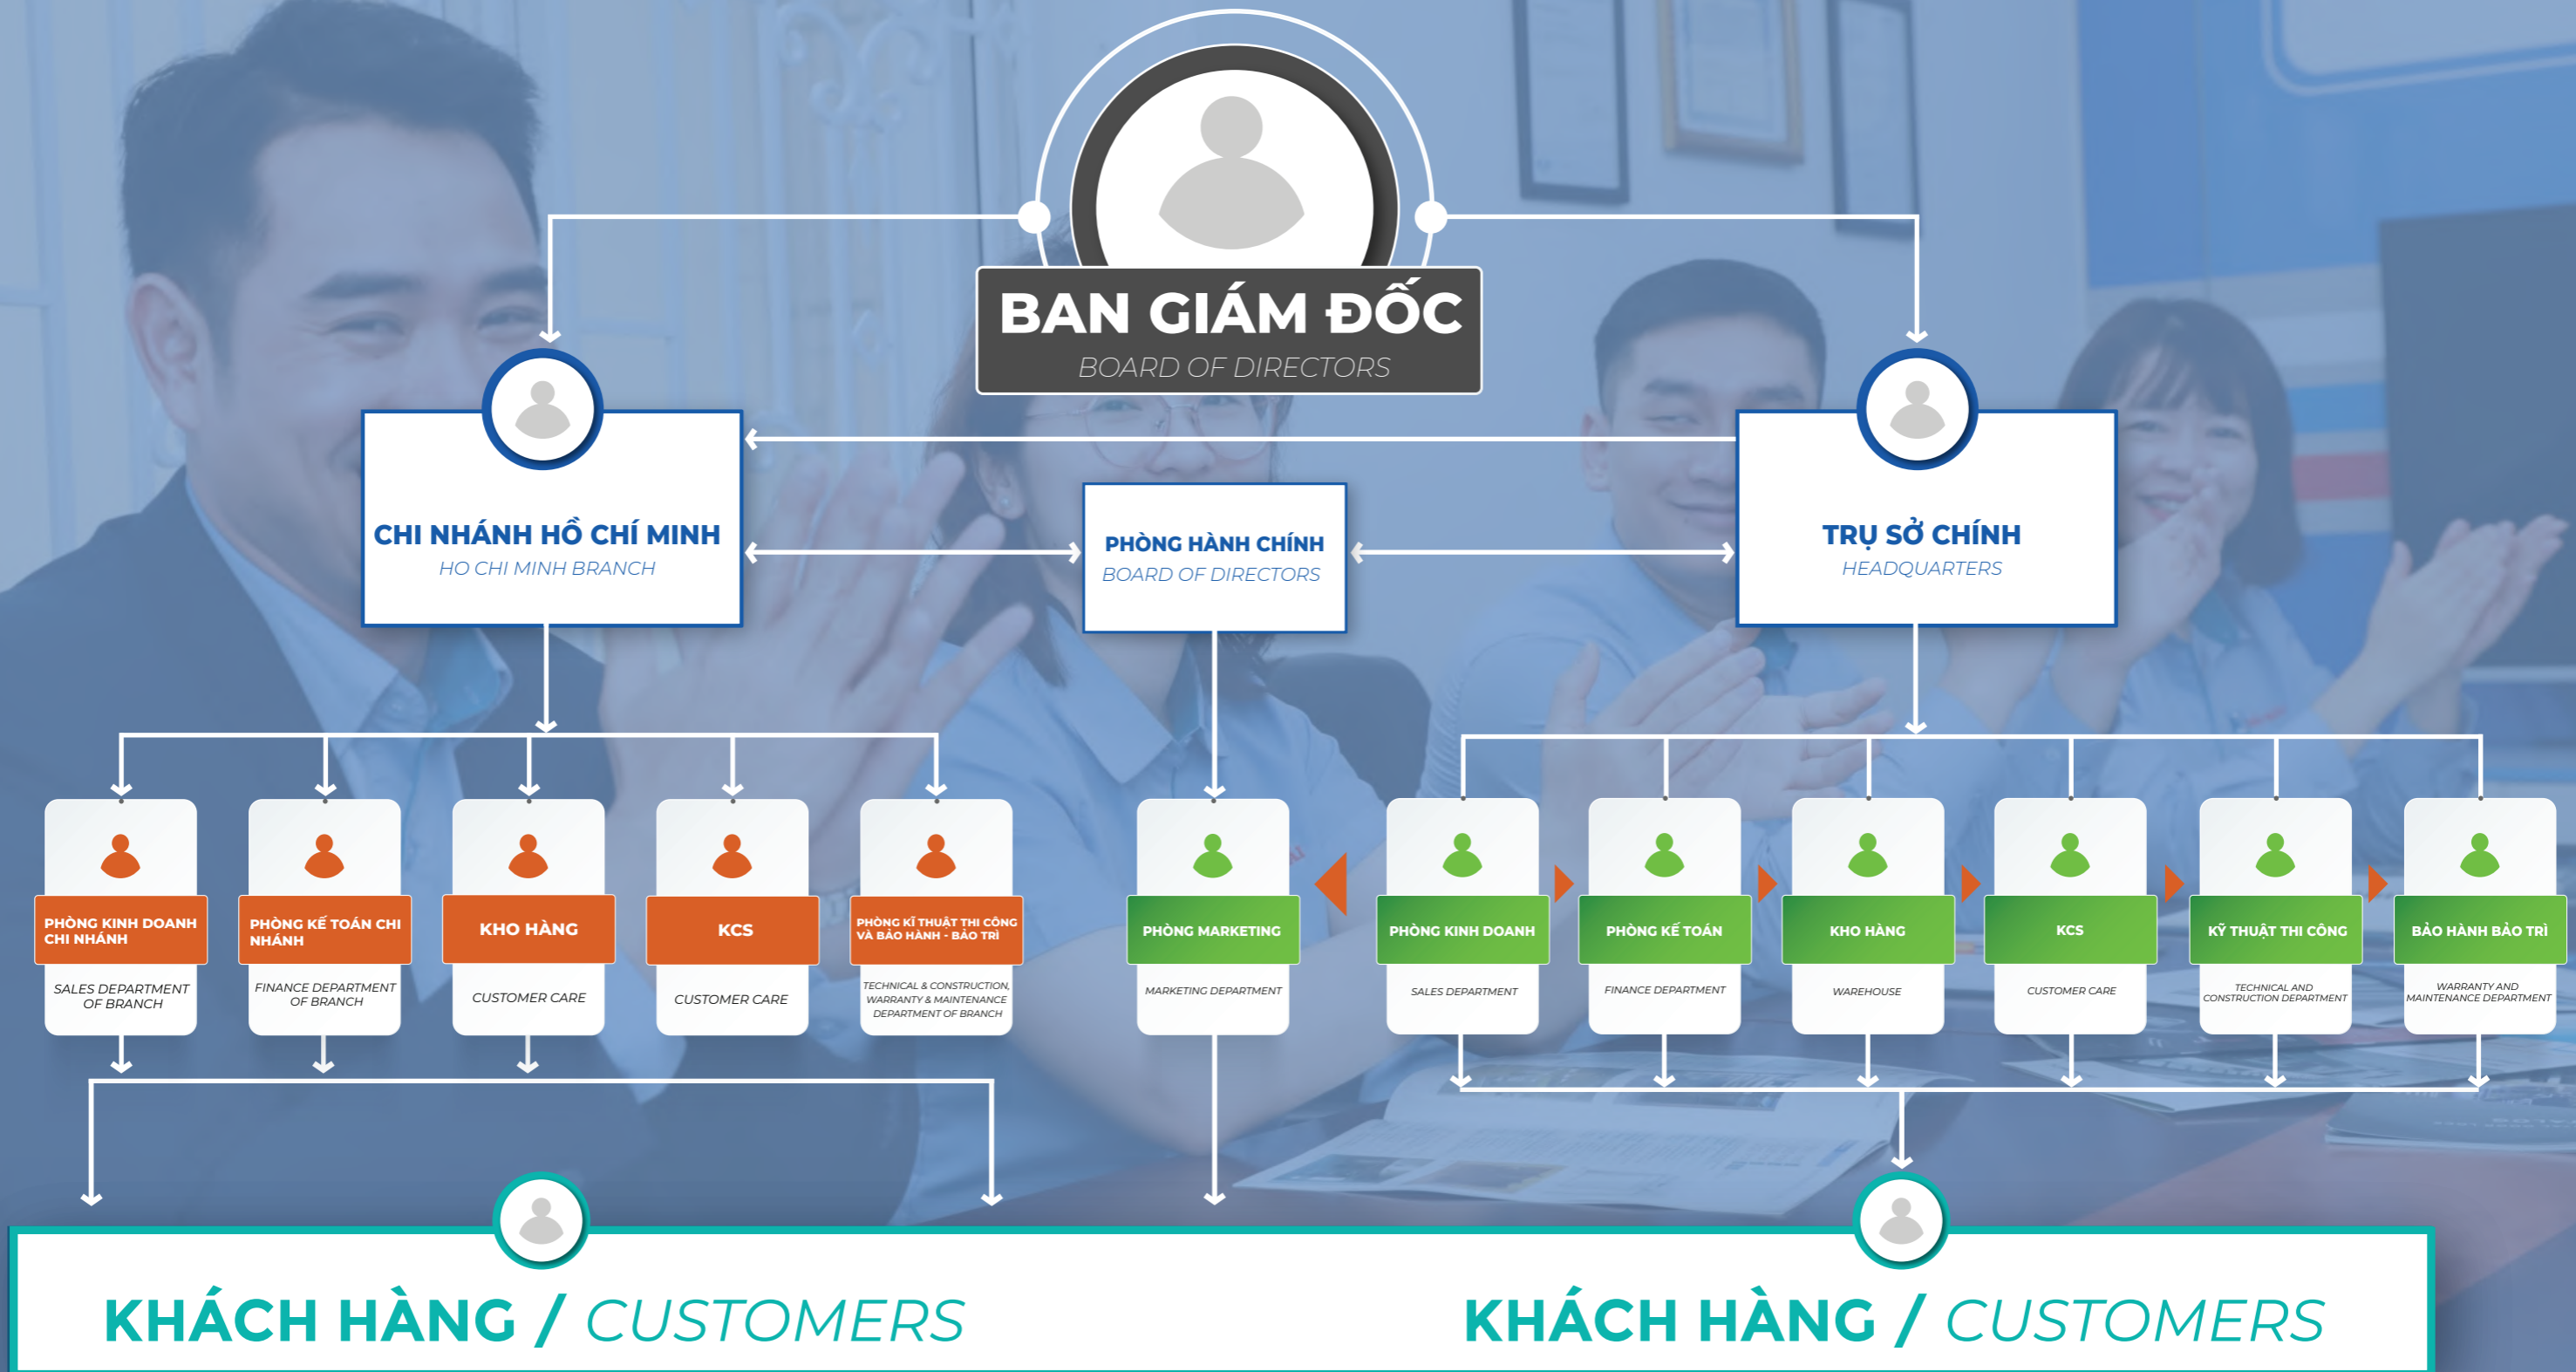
BAN GIÁM ĐỐC
BOARD OF DIRECTORS

CHI NHÁNH HỒ CHÍ MINH
HO CHI MINH BRANCH

PHÒNG HÀNH CHÍNH
BOARD OF DIRECTORS

TRỤ SỞ CHÍNH
HEADQUARTERS

PHÒNG KINH DOANH CHI NHÁNH
SALES DEPARTMENT OF BRANCH

PHÒNG KẾ TOÁN CHI NHÁNH
FINANCE DEPARTMENT OF BRANCH

KHO HÀNG
CUSTOMER CARE

KCS
CUSTOMER CARE

PHÒNG KĨ THUẬT THI CÔNG VÀ BẢO HÀNH - BẢO TRÌ
TECHNICAL & CONSTRUCTION, WARRANTY & MAINTENANCE DEPARTMENT OF BRANCH

PHÒNG MARKETING
MARKETING DEPARTMENT

PHÒNG KINH DOANH
SALES DEPARTMENT

PHÒNG KẾ TOÁN
FINANCE DEPARTMENT

KHO HÀNG
WAREHOUSE

KCS
CUSTOMER CARE

KỸ THUẬT THI CÔNG
TECHNICAL AND CONSTRUCTION DEPARTMENT

BẢO HÀNH BẢO TRÌ
WARRANTY AND MAINTENANCE DEPARTMENT

KHÁCH HÀNG / CUSTOMERS

KHÁCH HÀNG / CUSTOMERS